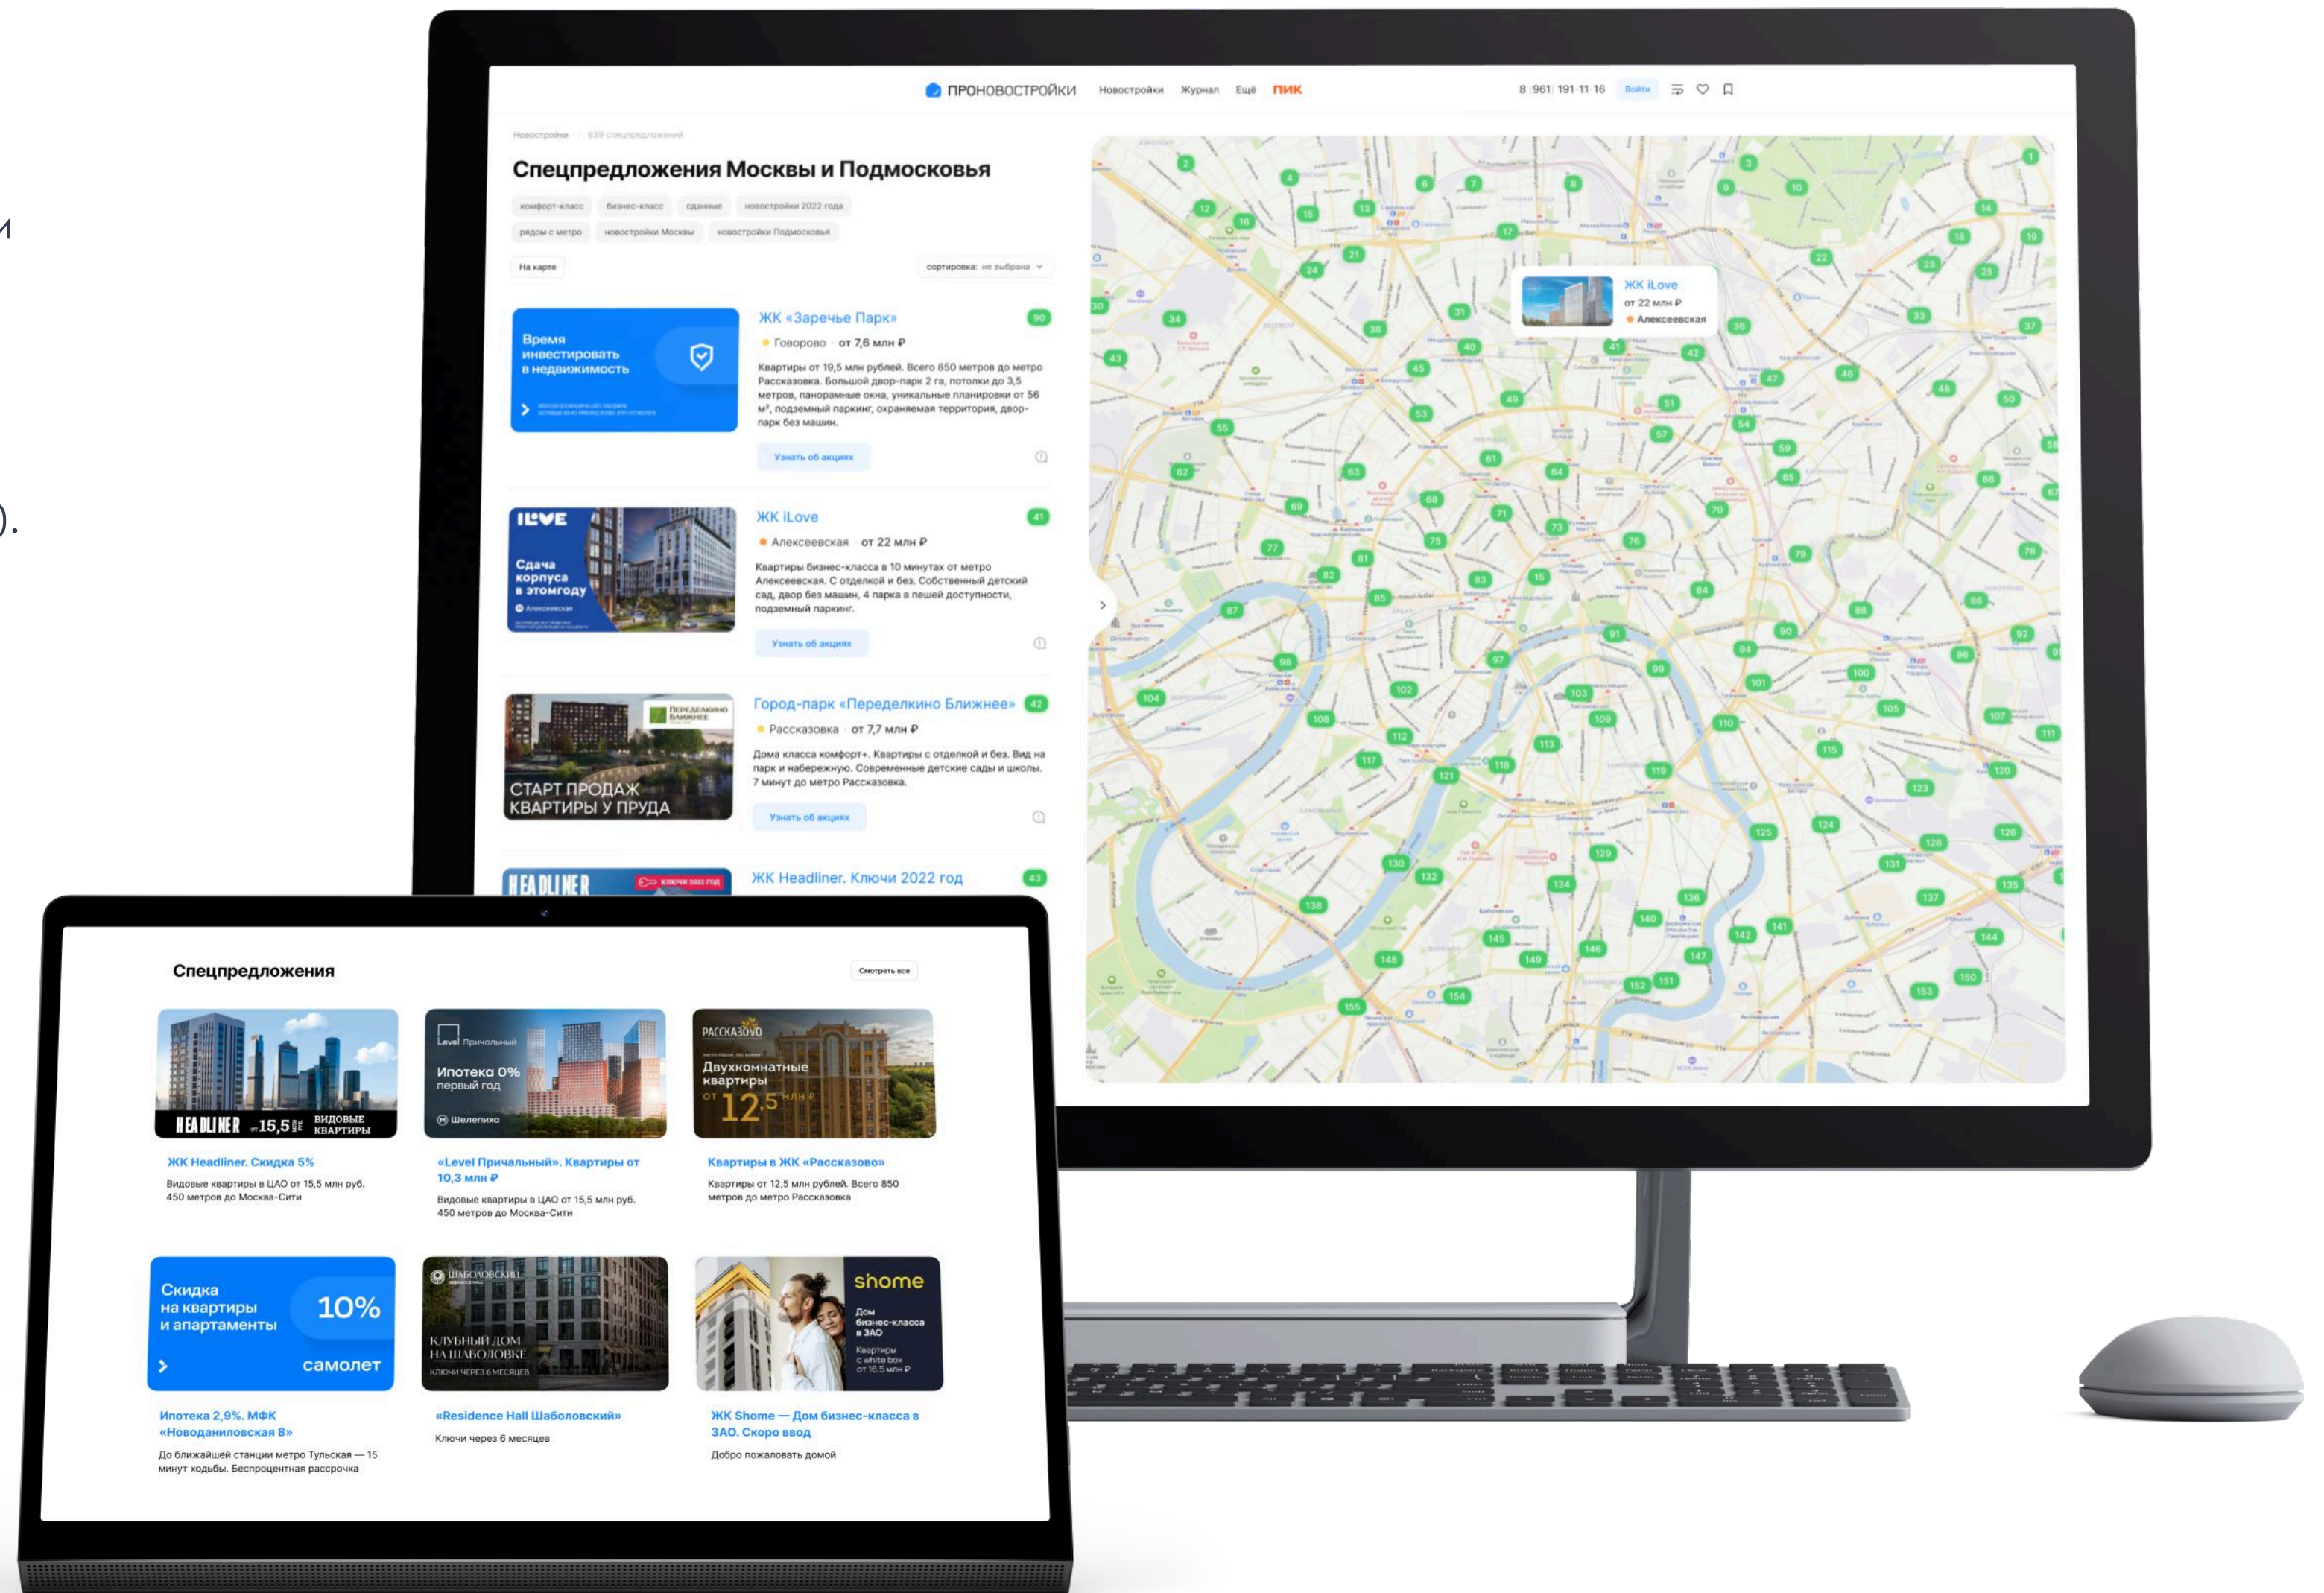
ПРОНОВОСТРОЙКИ Новостройки Журнал Ещё ПИК 8 961 191 11 16 Войти

Новостройки / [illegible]

Спецпредложения Москвы и Подмосковья

комфорт-класс бизнес-класс сданные новостройки 2022 года
рядом с метро новостройки Москвы новостройки Подмосковья

На карте сортировка: не выбрана

Время инвестировать в недвижимость

ЖК «Заречье Парк» 90
Говорово · от 7,6 млн ₽
Квартиры от 19,5 млн рублей. Всего 850 метров до метро Рассказовка. Большой двор-парк 2 га, потолки до 3,5 метров, панорамные окна, уникальные планировки от 56 м², подземный паркинг, охраняемая территория, двор-парк без машин.
Узнать об акциях

ILOVE Сдача корпуса в этомгоду Алексеевская

ЖК iLove 41
Алексеевская · от 22 млн ₽
Квартиры бизнес-класса в 10 минутах от метро Алексеевская. С отделкой и без. Собственный детский сад, двор без машин, 4 парка в пешей доступности, подземный паркинг.
Узнать об акциях

ПЕРЕДЕЛКИНО БЛИЖНЕЕ СТАРТ ПРОДАЖ КВАРТИРЫ У ПРУДА

Город-парк «Переделкино Ближнее» 42
Рассказовка · от 7,7 млн ₽
Дома класса комфорт+. Квартиры с отделкой и без. Вид на парк и набережную. Современные детские сады и школы. 7 минут до метро Рассказовка.
Узнать об акциях

HEADLINER Ключи 2022 год
ЖК Headliner. Ключи 2022 год 43

ЖК iLove
от 22 млн ₽
Алексеевская

Спецпредложения
Смотреть все

HEADLINER от 15,5 млн ВИДОВЫЕ КВАРТИРЫ
ЖК Headliner. Скидка 5%
Видовые квартиры в ЦАО от 15,5 млн руб. 450 метров до Москва-Сити

Level Причальный Ипотека 0% первый год Шелепиха
«Level Причальный». Квартиры от 10,3 млн ₽
Видовые квартиры в ЦАО от 15,5 млн руб. 450 метров до Москва-Сити

РАССКАЗОВО Двухкомнатные квартиры от 12,5 млн ₽
Квартиры в ЖК «Рассказово»
Квартиры от 12,5 млн рублей. Всего 850 метров до метро Рассказовка

Скидка на квартиры и апартаменты 10% самолет
Ипотека 2,9%. МФК «Новоданиловская 8»
До ближайшей станции метро Тульская — 15 минут ходьбы. Беспроцентная рассрочка

ШАБОЛОВСКИЙ КЛУБНЫЙ ДОМ НА ШАБОЛОВКЕ КЛЮЧИ ЧЕРЕЗ 6 МЕСЯЦЕВ
«Residence Hall Шаболовский»
Ключи через 6 месяцев

shome Дом бизнес-класса в ЗАО Квартиры с white box от 16,5 млн ₽
ЖК Shome — Дом бизнес-класса в ЗАО. Скоро ввод
Добро пожаловать домой